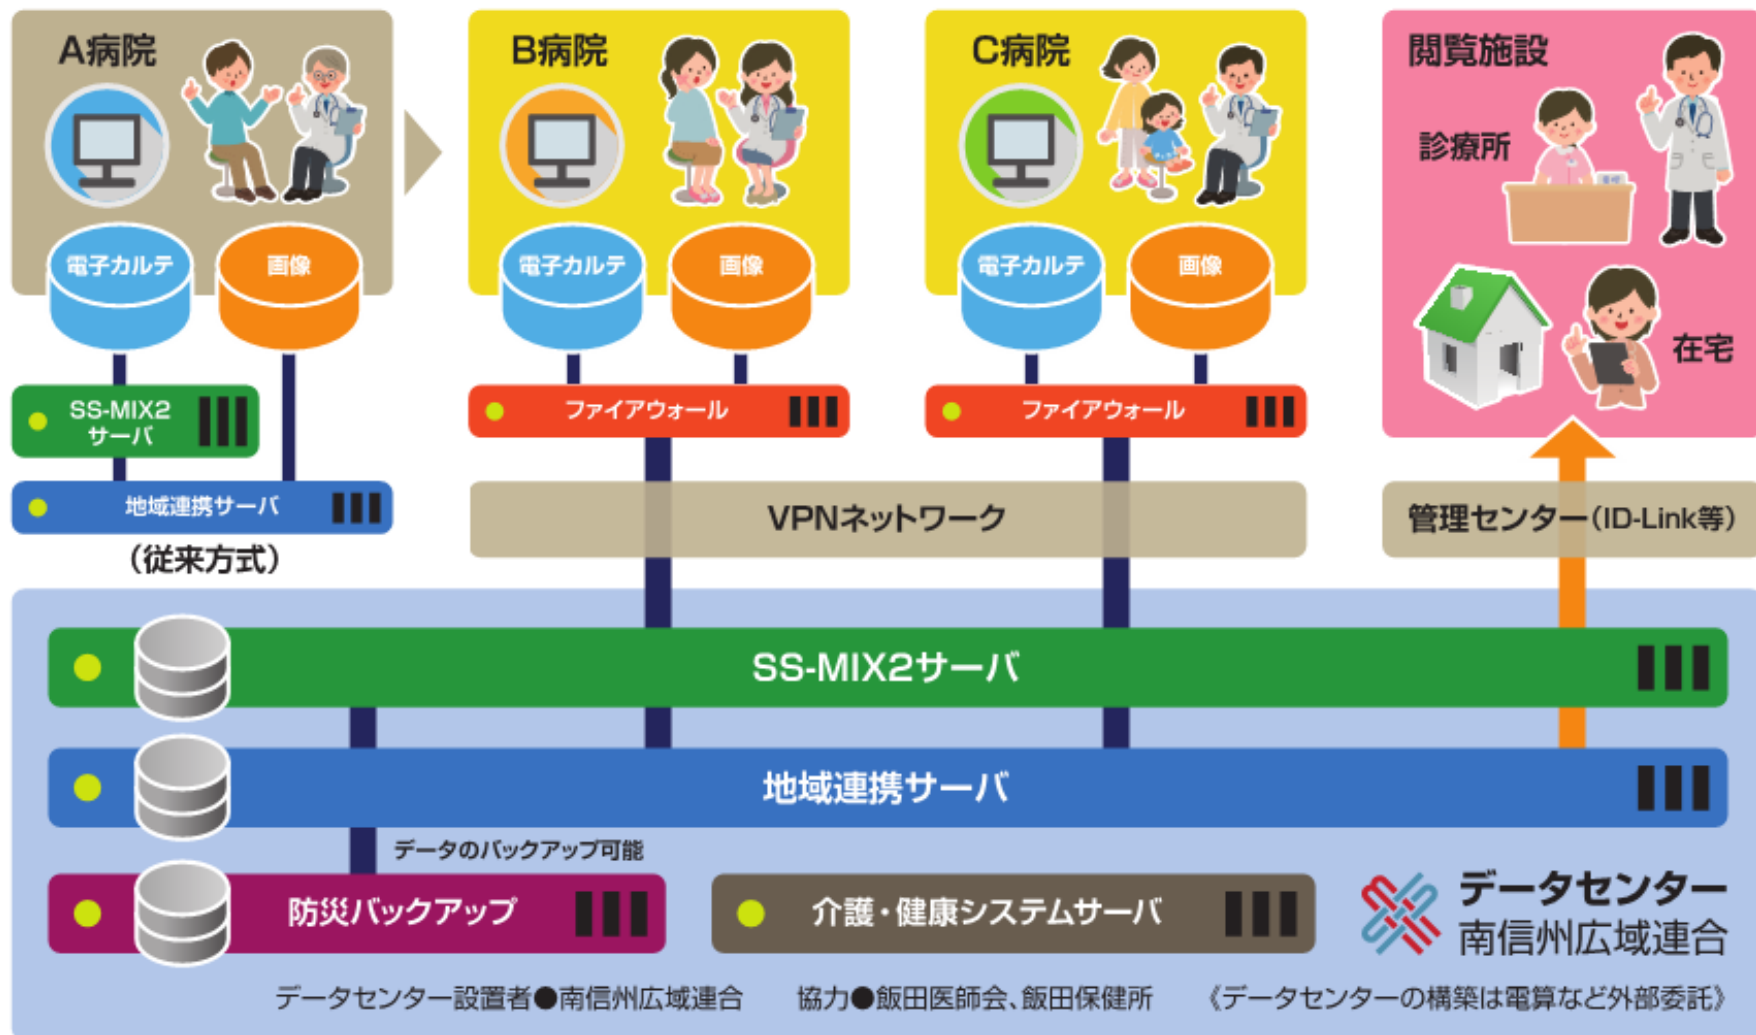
A病院

電子カルテ

画像

SS-MIX2 サーバ

地域連携サーバ

（従来方式）

B病院

電子カルテ

画像

ファイアウォール

C病院

電子カルテ

画像

ファイアウォール

閲覧施設

診療所

在宅

VPNネットワーク

管理センター（ID-Link等）

SS-MIX2サーバ

地域連携サーバ

データのバックアップ可能

防災バックアップ

介護・健康システムサーバ

データセンター
南信州広域連合

データセンター設置者●南信州広域連合　協力●飯田医師会、飯田保健所　《データセンターの構築は電算など外部委託》